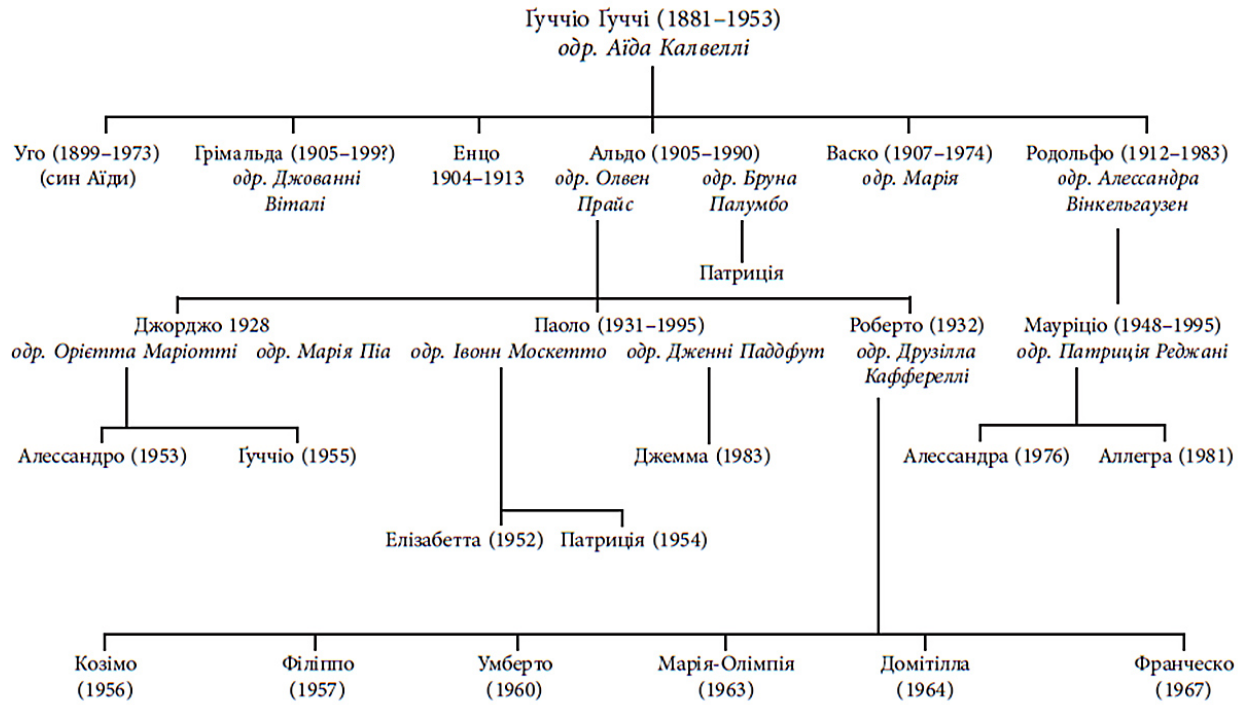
Ґуччіо Ґуччі (1881–1953)
*одр. Аїда Калвеллі*

Уго (1899–1973)
(син Аїди)

Грімальда (1905–199?)
*одр. Джованні Віталі*

Енцо
1904–1913

Альдо (1905–1990)
*одр. Олвен Прайс*
*одр. Бруна Палумбо*

Васко (1907–1974)
*одр. Марія*

Родольфо (1912–1983)
*одр. Алессандра Вінкельгаузен*

Патриція

Джорджо 1928
*одр. Орієтта Маріотті*
*одр. Марія Піа*

Паоло (1931–1995)
*одр. Івонн Москетто*
*одр. Дженні Паддфут*

Роберто (1932)
*одр. Друзілла Кафферoccлі*

Мауріціо (1948–1995)
*одр. Патриція Реджані*

Алессандро (1953)

Ґуччіо (1955)

Джемма (1983)

Алессандра (1976)

Аллегра (1981)

Елізабетта (1952)

Патриція (1954)

Козімо
(1956)

Філіппо
(1957)

Умберто
(1960)

Марія-Олімпія
(1963)

Домітілла
(1964)

Франческо
(1967)